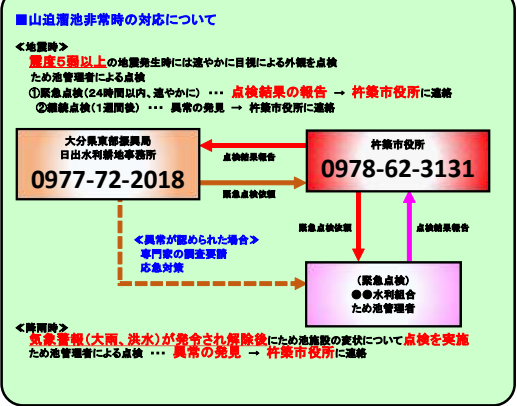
■山迫溜池非常時の対応について

＜地震時＞
震度5弱以上の地震発生時には速やかに目視による外観を点検
ため池管理者による点検
①緊急点検（24時間以内、速やかに）・・・ 点検結果の報告 → 杵築市役所に連絡
②継続点検（1週間後）・・・ 異常の発見 → 杵築市役所に連絡

大分県東部振興局
日出水利耕地事務所
0977-72-2018

点検結果報告

緊急点検依頼

杵築市役所
0978-62-3131

緊急点検依頼

点検結果報告

＜異常が認められた場合＞
専門家の調査要請
応急対策

（緊急点検）
●●水利組合
ため池管理者

＜降雨時＞
気象警報（大雨、洪水）が発令され解除後にため池施設の状況について点検を実施
ため池管理者による点検 ・・・ 異常の発見 → 杵築市役所に連絡